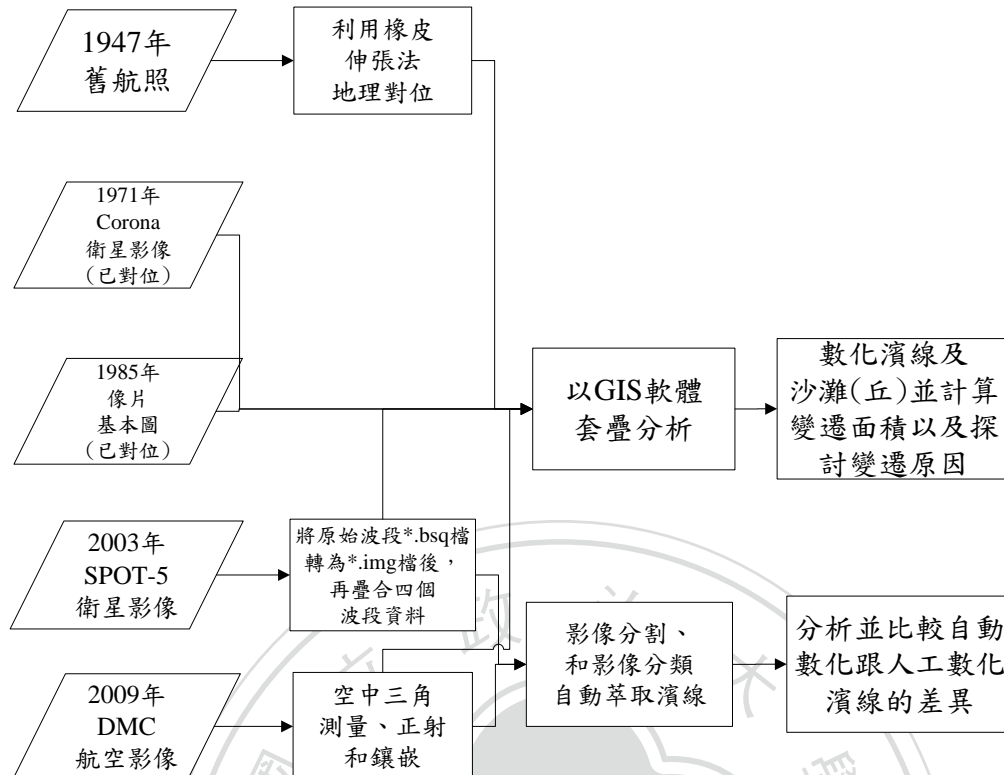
1947年
舊航照

利用橡皮
伸張法
地理對位

1971年
Corona
衛星影像
(已對位)

1985年
像片
基本圖
(已對位)

以GIS軟體
套疊分析

數化濱線及
沙灘(丘)並計算
變遷面積以及探
討變遷原因

2003年
SPOT-5
衛星影像

將原始波段*.bsq檔
轉為*.img檔後,
再疊合四個
波段資料

影像分割、
和影像分類
自動萃取濱線

分析並比較自動
數化跟人工數化
濱線的差異

2009年
DMC
航空影像

空中三角
測量、正射
和鑲嵌